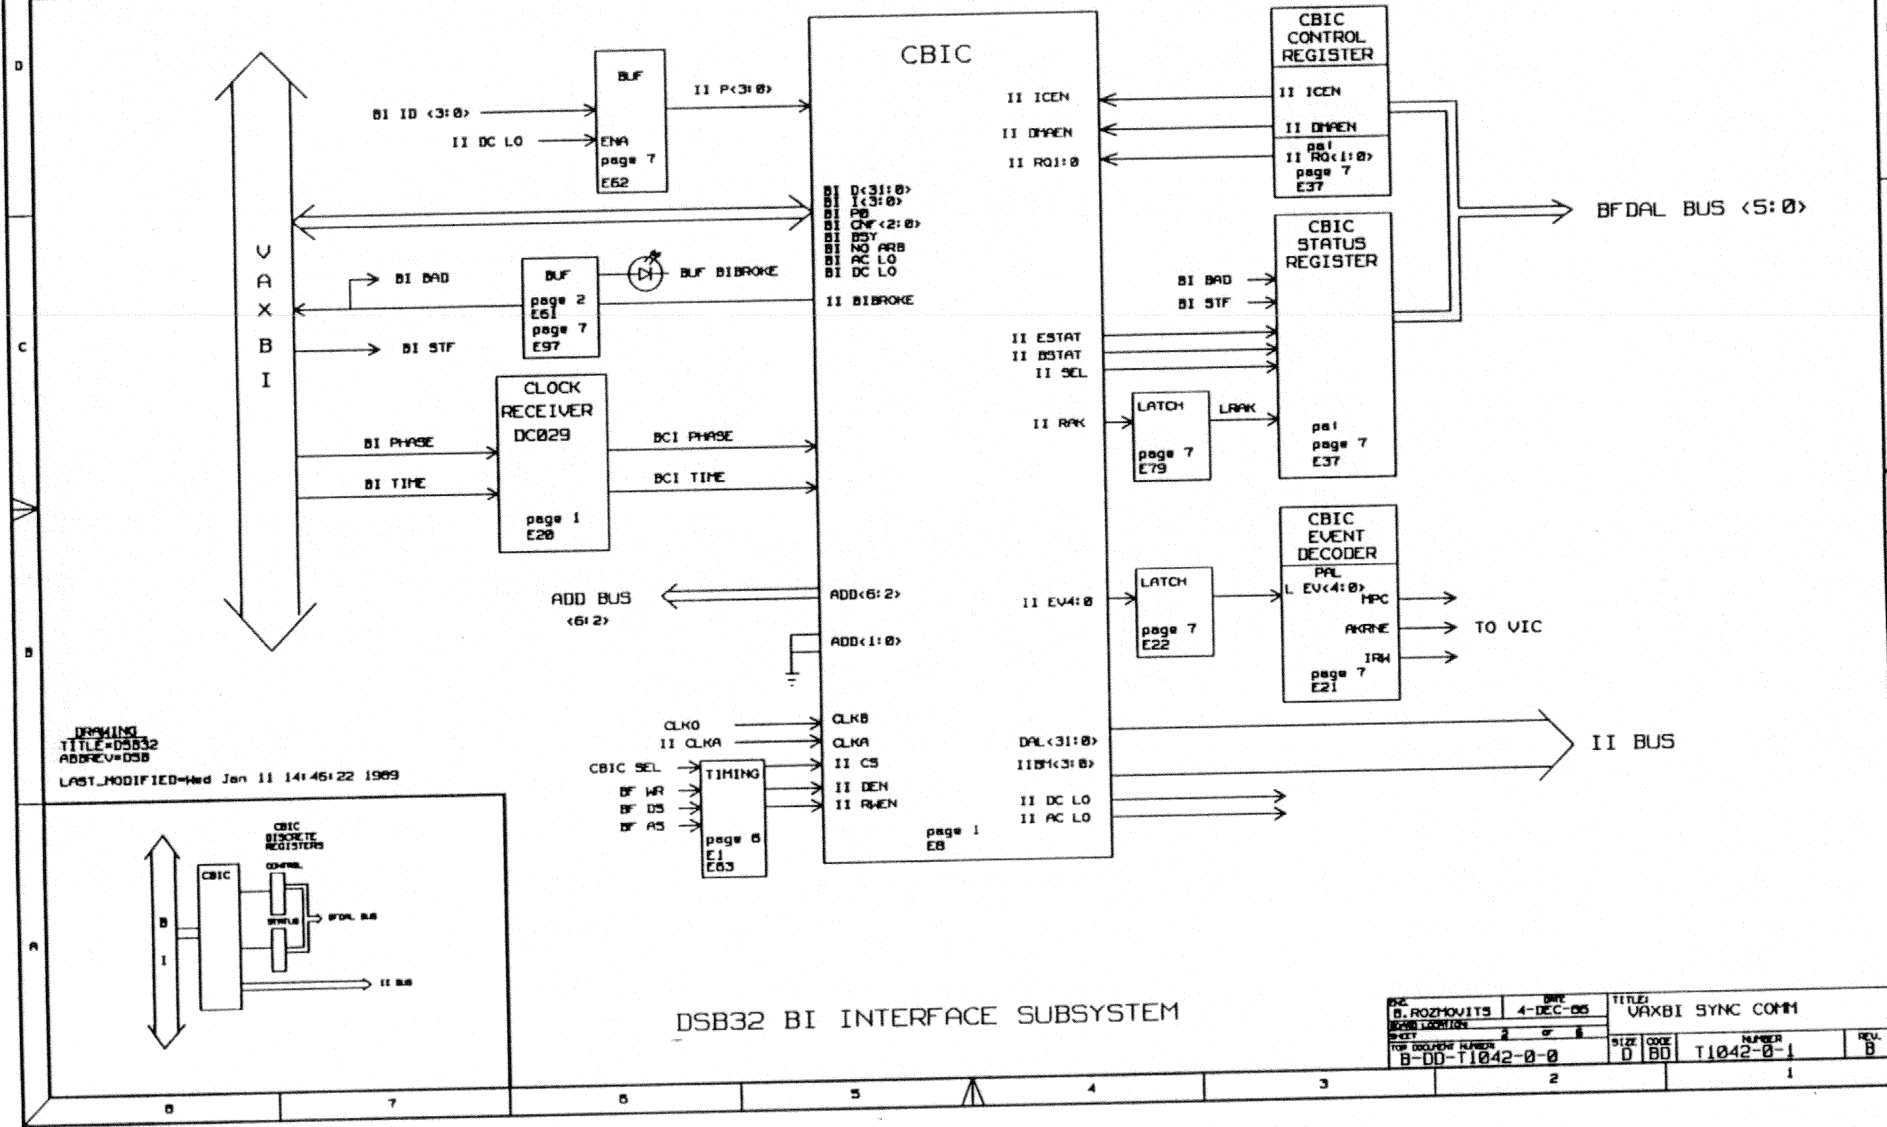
D

C

B

A

VAXBI

BI ID <3:0>

II DC LO

BUF

ENA

page 7

E62

II P<3:0>

CBIC

II ICEN

II DMAEN

II RQ1:0

BI D<31:0>
BI I<3:0>
BI P0
BI CNF<2:0>
BI BSY
BI NO ARB
BI AC LO
BI DC LO

II BIBROKE

CBIC CONTROL REGISTER

II ICEN

II DMAEN

pal
II RQ<1:0>
page 7
E37

BFDAL BUS <5:0>

CBIC STATUS REGISTER

BI BAD

BI STF

BI BAD

BUF

page 2
E61
page 7
E97

BUF BIBROKE

BI STF

II ESTAT
II BSTAT
II SEL

II RAK

LATCH

page 7
E79

LRAK

pal
page 7
E37

CLOCK RECEIVER DC029

page 1
E20

BI PHASE

BI TIME

BCI PHASE

BCI TIME

CBIC EVENT DECODER

PAL

L EV<4:0>

MPC

AKRNE

IRW

page 7
E21

TO VIC

II EV4:0

LATCH

page 7
E22

ADD BUS <6:2>

ADD<6:2>

ADD<1:0>

CLKO

II CLKA

CBIC SEL

BF WR

BF DS

BF AS

TIMING

page 6
E1
E63

CLKB

CLKA

II CS

II DEN

II RWEN

page 1
E8

DAL<31:0>

IIBM<3:0>

II DC LO

II AC LO

II BUS

DRAWING
TITLE=DSB32
ABBREV=DSB

LAST_MODIFIED=Wed Jan 11 14:46:22 1989

CBIC DISCRETE REGISTERS

CBIC

CONTROL

STATUS

BFDAL BUS

B I

II BUS

DSB32 BI INTERFACE SUBSYSTEM

ENG. B.ROZMOVITS

DATE 4-DEC-86

BOARD LOCATION

SHEET 2 of 6

TOP DOCUMENT NUMBER B-DD-T1042-0-0

TITLE: VAXBI SYNC COMM

SIZE D

CODE BD

NUMBER T1042-0-1

REV. B

8 7 6 5 4 3 2 1